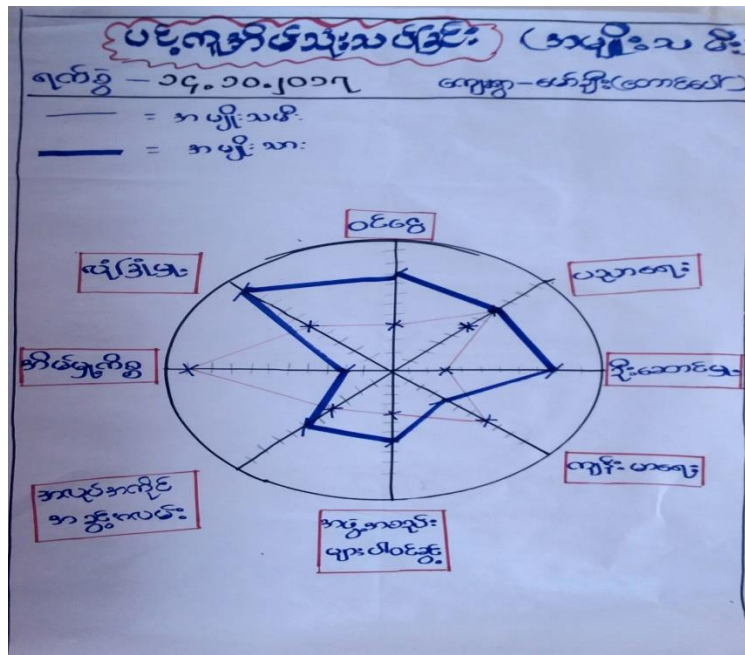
ပင့်ကူအိမ်ဇယားသုံးသပ်ခြင်း (အမျိုးသမီး)

ရက်စွဲ – ၁၄.၁၀.၂၀၁၇ ကျေးရွာ – မော်ကျိုး(တောင်ပေါ်)

—— = အမျိုးသမီး

—— = အမျိုးသား

ဝင်ငွေ

ပညာရေး

ဦးဆောင်မှု

ကျန်းမာရေး

အလုပ်အကိုင်ရှာဖွေခြင်း

အလုပ်အကိုင် အခွင့်အလမ်း

အိမ်မှုကိစ္စ

ဆုံးဖြတ်ချက်

ပိုင်ဆိုင်မှု